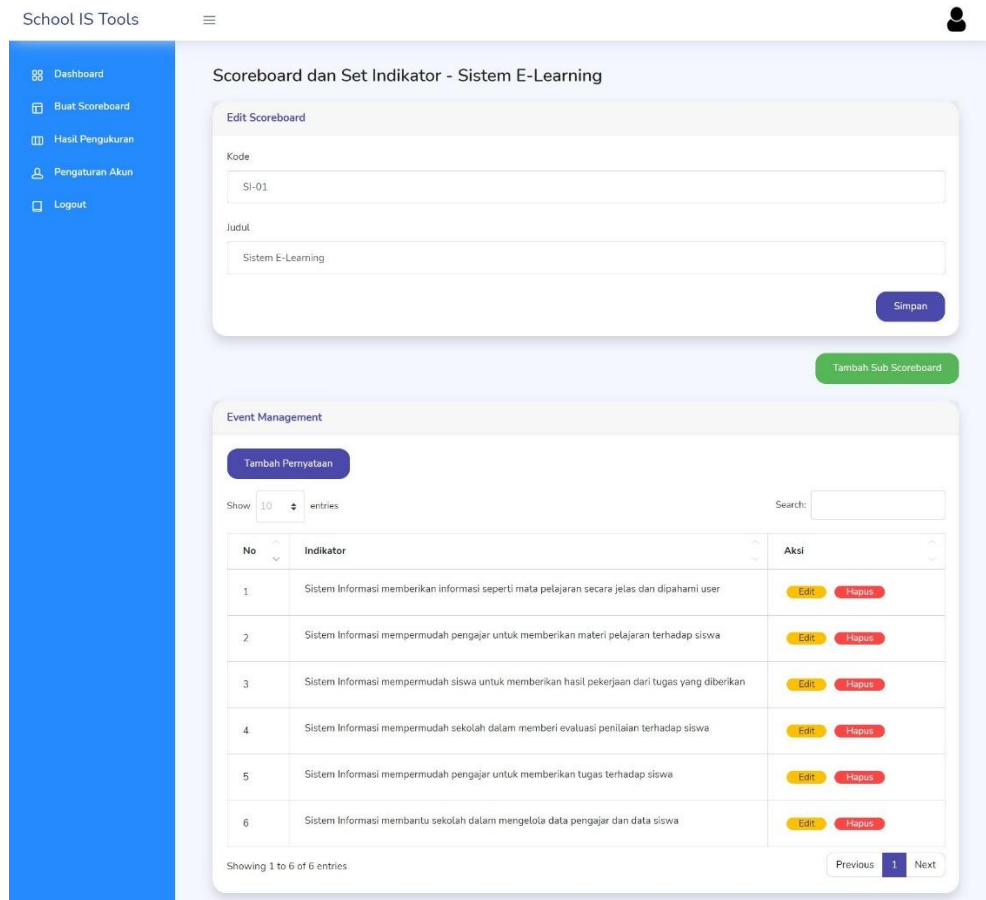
School IS Tools

Dashboard
Buat Scoreboard
Hasil Pengukuran
Pengaturan Akun
Logout

Scoreboard dan Set Indikator - Sistem E-Learning

Edit Scoreboard

Kode
SI-01

Judul
Sistem E-Learning

Simpan

Tambah Sub Scoreboard

Event Management

Tambah Pernyataan

Show 10 entries

Search:

| No | Indikator | Aksi |
|---|---|---|
| 1 | Sistem Informasi memberikan informasi seperti mata pelajaran secara jelas dan dipahami user | Edit Hapus |
| 2 | Sistem Informasi mempermudah pengajar untuk memberikan materi pelajaran terhadap siswa | Edit Hapus |
| 3 | Sistem Informasi mempermudah siswa untuk memberikan hasil pekerjaan dari tugas yang diberikan | Edit Hapus |
| 4 | Sistem Informasi mempermudah sekolah dalam memberi evaluasi penilaian terhadap siswa | Edit Hapus |
| 5 | Sistem Informasi mempermudah pengajar untuk memberikan tugas terhadap siswa | Edit Hapus |
| 6 | Sistem Informasi membantu sekolah dalam mengelola data pengajar dan data siswa | Edit Hapus |

Showing 1 to 6 of 6 entries

Previous 1 Next